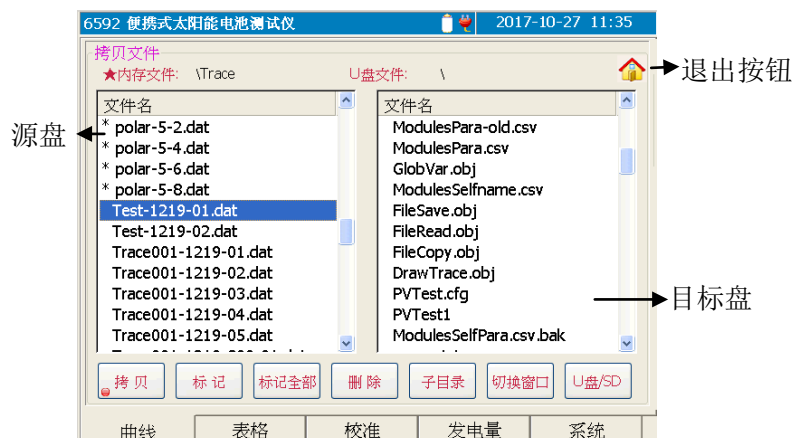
6592 便携式太阳能电池测试仪 2017-10-27 11:35

拷贝文件
★内存文件: \Trace U盘文件: \

退出按钮

源盘

| 文件名 |
|---|
| * polar-5-2.dat |
| * polar-5-4.dat |
| * polar-5-6.dat |
| * polar-5-8.dat |
| Test-1219-01.dat |
| Test-1219-02.dat |
| Trace001-1219-01.dat |
| Trace001-1219-02.dat |
| Trace001-1219-03.dat |
| Trace001-1219-04.dat |
| Trace001-1219-05.dat |
| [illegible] |

| 文件名 |
|---|
| ModulesPara-old.csv |
| ModulesPara.csv |
| GlobVar.obj |
| ModulesSelfname.csv |
| FileSave.obj |
| FileRead.obj |
| FileCopy.obj |
| DrawTrace.obj |
| PVTest.cfg |
| PVTest1 |
| ModulesSelfPara.csv.bak |

目标盘

拷贝 标记 标记全部 删除 子目录 切换窗口 U盘/SD

曲线 表格 校准 发电量 系统